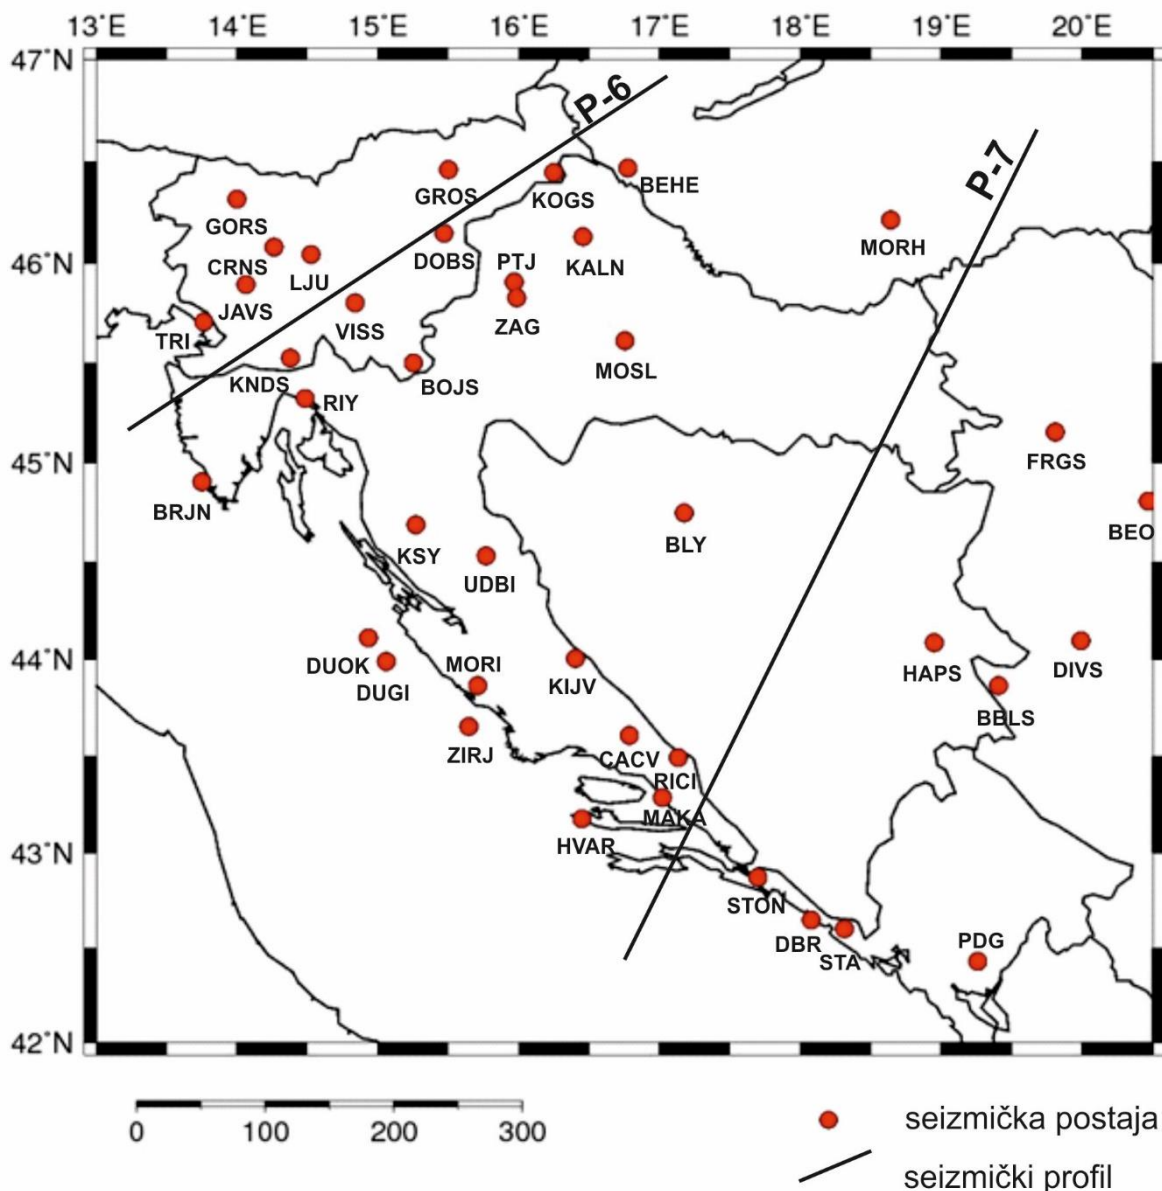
13°E 14°E 15°E 16°E 17°E 18°E 19°E 20°E

47°N
46°N
45°N
44°N
43°N
42°N

P-6
P-7

GORS
CRNS
LJU
JAVS
TRI
KNDS
VISS
RIY
BOJS
GROS
DOBS
KOGS
BEHE
PTJ
KALN
ZAG
MOSL
MORH
BRJN
KSY
UDBI
BLY
FRGS
BEO
DUOK
DUGI
MORI
KIJV
ZIRJ
CACV
RICI
MAKA
HVAR
STON
DBR
STA
PDG
HAPS
DIVS
BBLS

0 100 200 300

seizmička postaja
seizmički profil